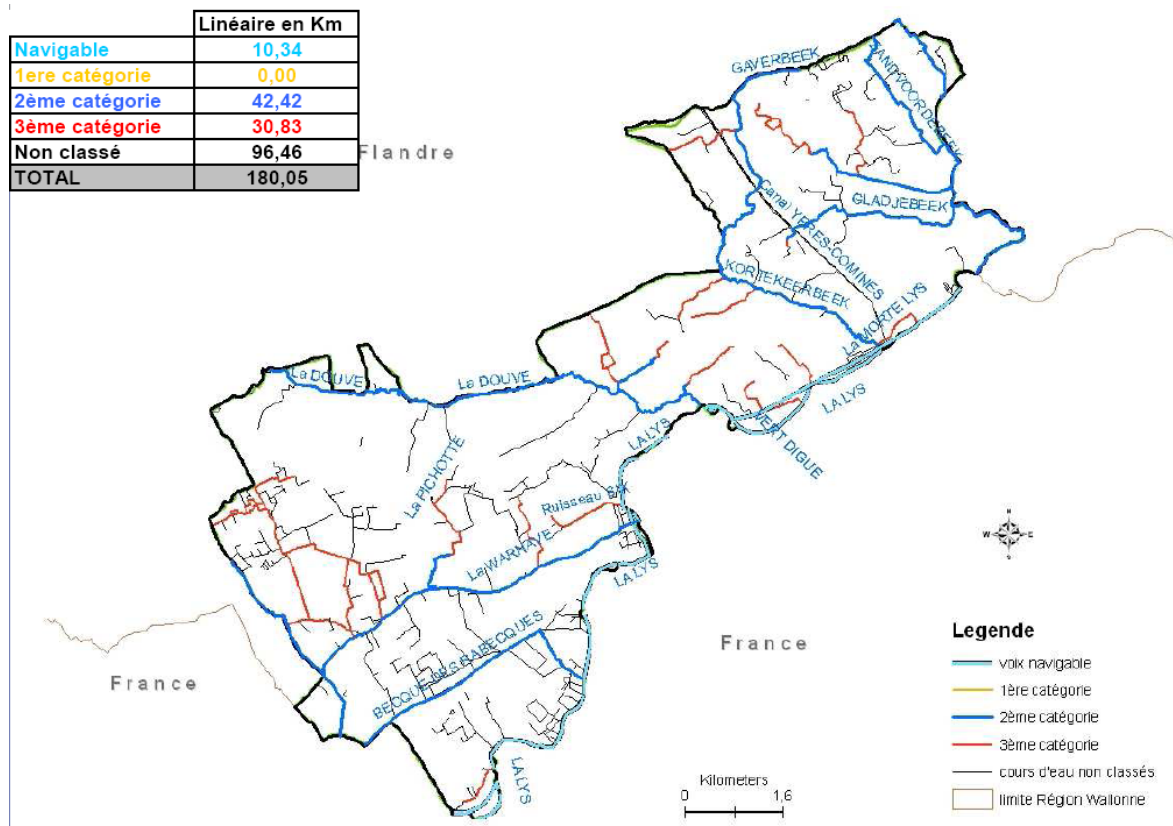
| | Linéaire en Km |
|---|---|
| Navigable | 10,34 |
| 1ere catégorie | 0,00 |
| 2ème catégorie | 42,42 |
| 3ème catégorie | 30,83 |
| Non classé | 96,46 |
| TOTAL | 180,05 |

Flandre

GAVERBEEK

HANDVOORDEBEEK

GLADJEBEEK

Canal YPRES-COMINES

KORTEKEERBEEK

La MORTE LYS

La DOUVE

La DOUVE

LA LYS

LA LYS

FORT DIGUE

La RICHOTTE

Ruisseau B

La WARNAVE

LA LYS

BECQUE DES ROABECQUES

LA LYS

France

France

Legende

voix navigable

1ère catégorie

2ème catégorie

3ème catégorie

cours d'eau non classés

limite Région Wallonne

Kilometers
0 1,6